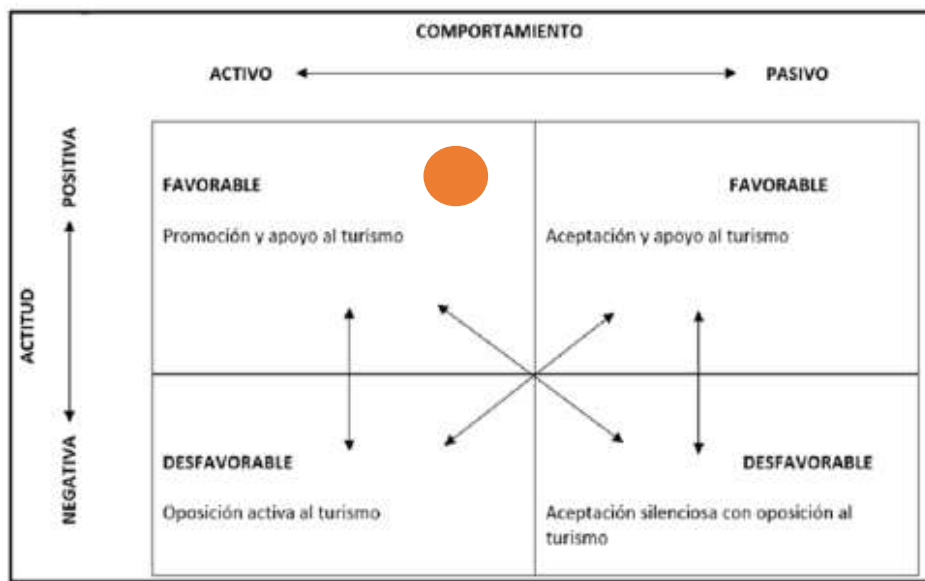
COMPORTAMIENTO

ACTIVO PASIVO

ACTITUD

POSITIVA

NEGATIVA

FAVORABLE

Promoción y apoyo al turismo

FAVORABLE

Aceptación y apoyo al turismo

DESFAVORABLE

Oposición activa al turismo

DESFAVORABLE

Aceptación silenciosa con oposición al turismo